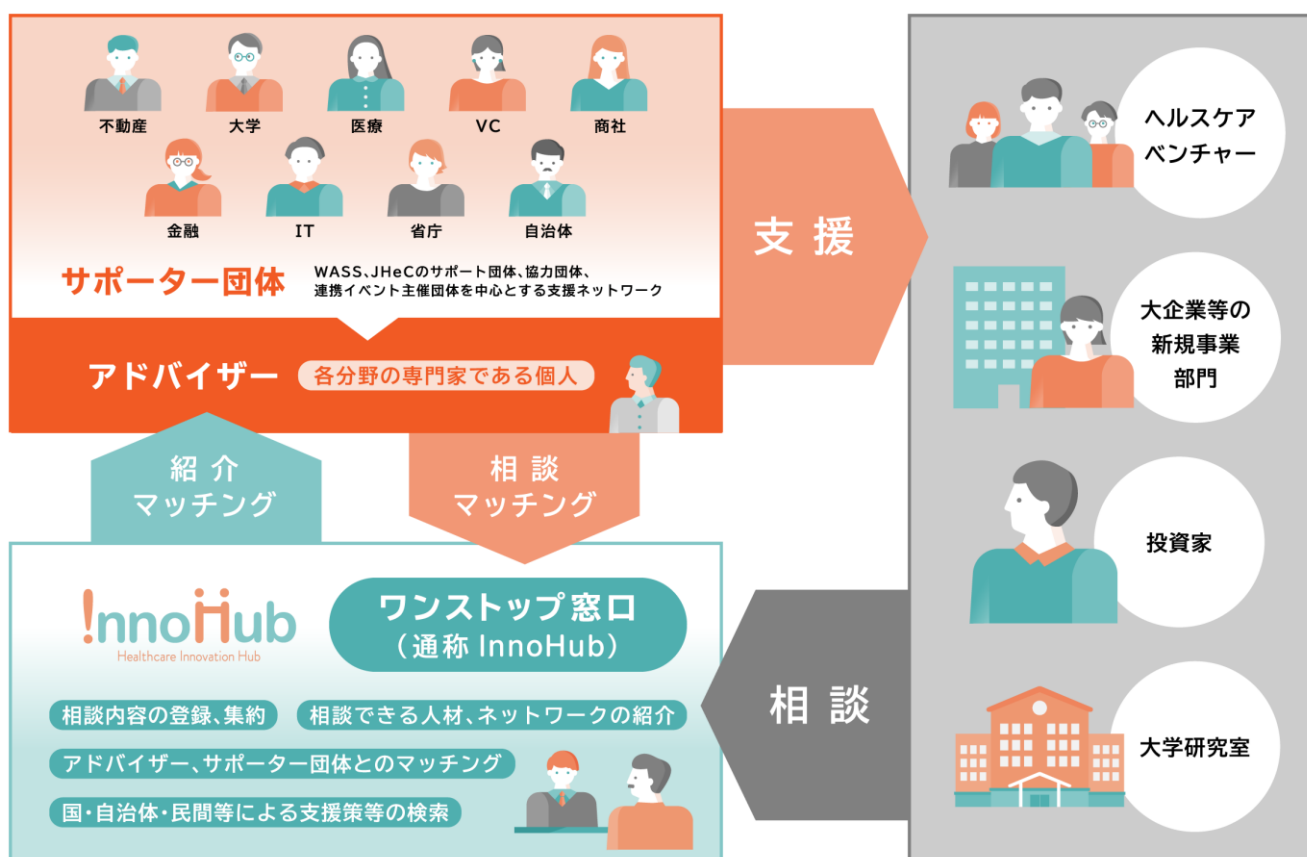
不動産
大学
医療
VC
商社
金融
IT
省庁
自治体

サポーター団体
WASS、JHeCのサポート団体、協力団体、連携イベント主催団体を中心とする支援ネットワーク

アドバイザー
各分野の専門家である個人

支援

ヘルスケアベンチャー
大企業等の新規事業部門
投資家
大学研究室

紹介マッチング
相談マッチング

InnoHub
Healthcare Innovation Hub

ワンストップ窓口
（通称 InnoHub）

相談

相談内容の登録、集約
相談できる人材、ネットワークの紹介
アドバイザー、サポーター団体とのマッチング
国・自治体・民間等による支援策等の検索